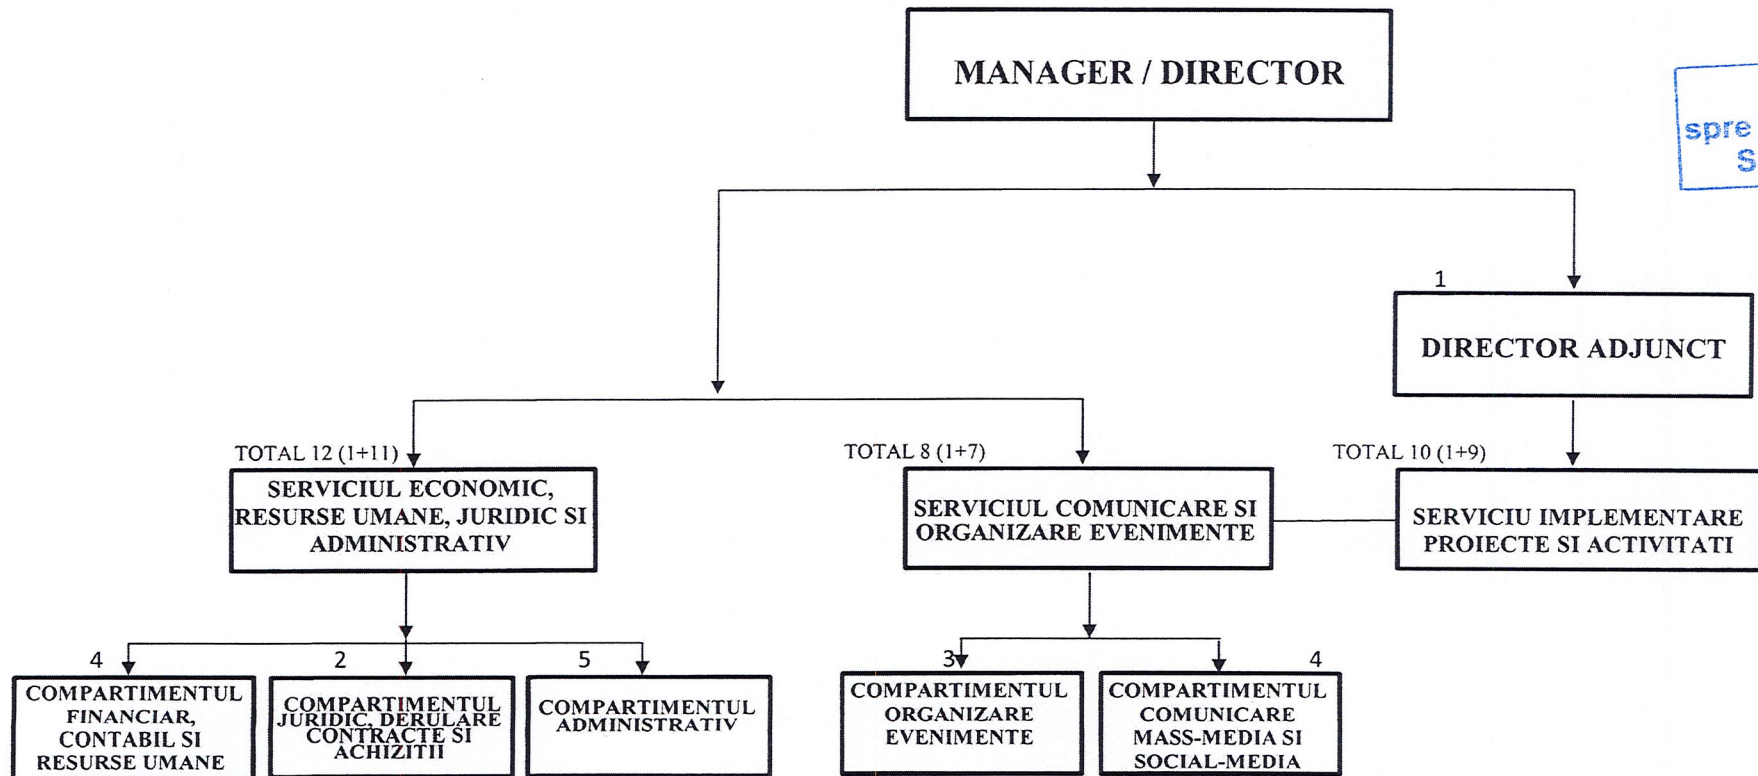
MANAGER / DIRECTOR

spre
S

1

DIRECTOR ADJUNCT

TOTAL 12 (1+11)

SERVICIUL ECONOMIC, RESURSE UMANE, JURIDIC SI ADMINISTRATIV

TOTAL 8 (1+7)

SERVICIUL COMUNICARE SI ORGANIZARE EVENIMENTE

TOTAL 10 (1+9)

SERVICIU IMPLEMENTARE PROIECTE SI ACTIVITATI

4

COMPARTIMENTUL FINANCIAR, CONTABIL SI RESURSE UMANE

2

COMPARTIMENTUL JURIDIC, DERULARE CONTRACTE SI ACHIZITII

5

COMPARTIMENTUL ADMINISTRATIV

3

COMPARTIMENTUL ORGANIZARE EVENIMENTE

4

COMPARTIMENTUL COMUNICARE MASS-MEDIA SI SOCIAL-MEDIA